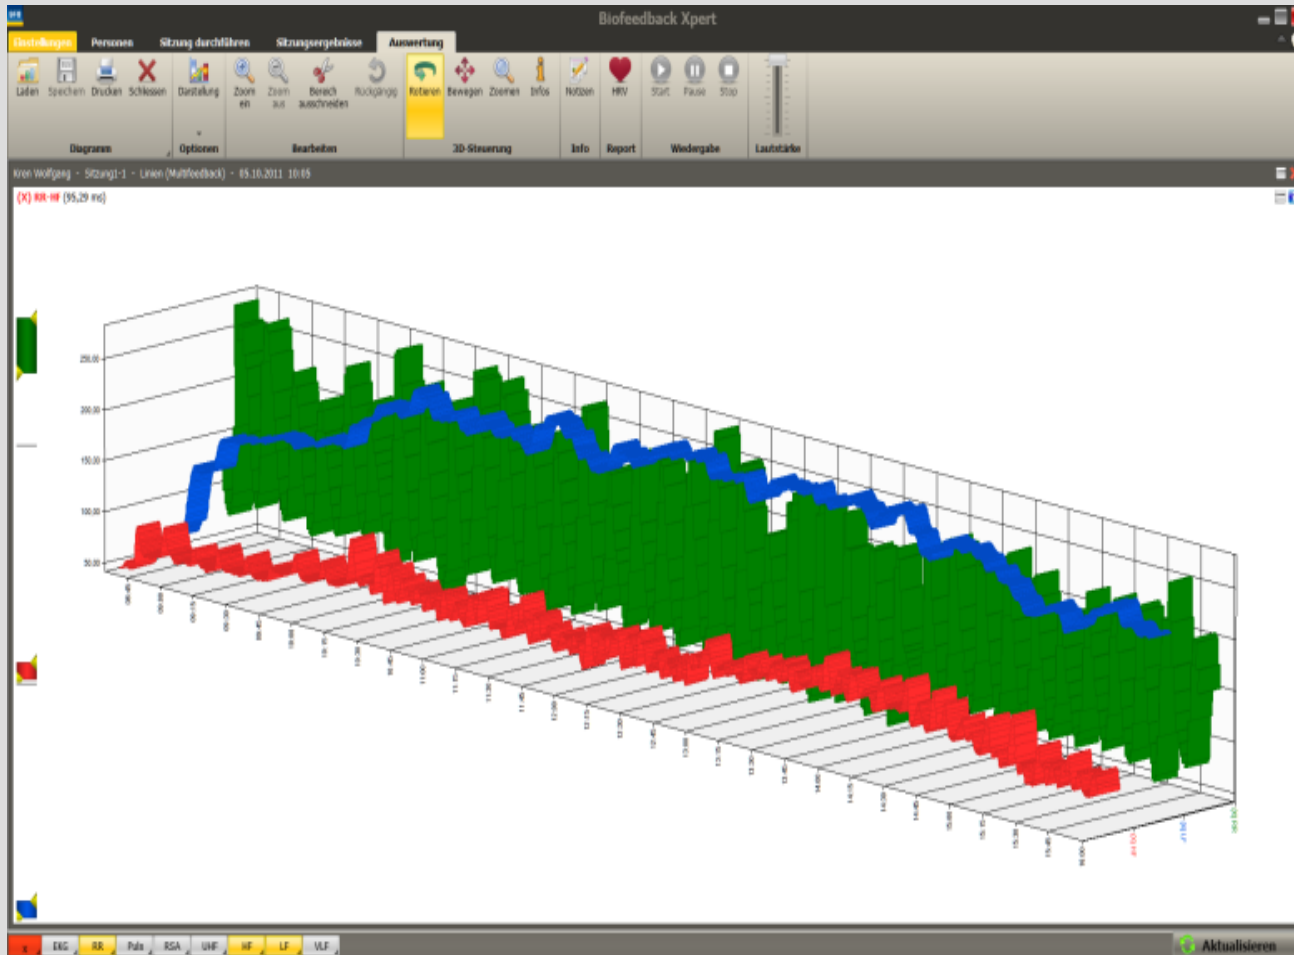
Biofeedback Xpert

Einstellungen Personen Sitzung durchführen Sitzungsergebnisse Auswertung

Laden Speichern Drucken Schliessen Darstellung Zoom ein Zoom aus Bereich ausschneiden Rückgängig Rotieren Bewegen Zoomen Infos Notizen HRV Start Pause Stop

Diagramm Optionen Bearbeiten 3D-Steuerung Info Report Wiedergabe Lautstärke

Kren Wolfgang - Sitzung1-1 - Linien (Multifeedback) - 05.10.2011 10:05

(X) RR-HF (95,29 ms)

250.00
200.00
150.00
100.00
50.00

08:45 09:00 09:15 09:30 09:45 10:00 10:15 10:30 10:45 11:00 11:15 11:30 11:45 12:00 12:15 12:30 12:45 13:00 13:15 13:30 13:45 14:00 14:15 14:30 14:45 15:00 15:15 15:30 15:45 16:00

RR-HF RR-LF RR-VLF

x EKG RR Puls RSA UHF HF LF VLF

Aktualisieren